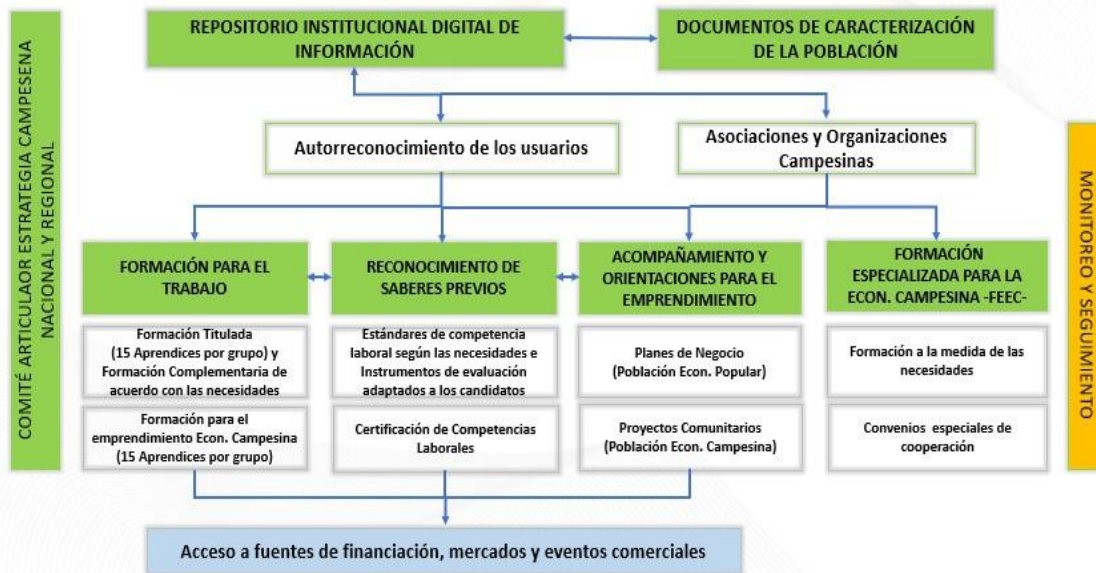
COMITÉ ARTICULADOR ESTRATEGIA CAMPESENA NACIONAL Y REGIONAL

REPOSITORIO INSTITUCIONAL DIGITAL DE INFORMACIÓN

DOCUMENTOS DE CARACTERIZACIÓN DE LA POBLACIÓN

Autorreconocimiento de los usuarios

Asociaciones y Organizaciones Campesinas

FORMACIÓN PARA EL TRABAJO

RECONOCIMIENTO DE SABERES PREVIOS

ACOMPAÑAMIENTO Y ORIENTACIONES PARA EL EMPRENDIMIENTO

FORMACIÓN ESPECIALIZADA PARA LA ECON. CAMPESINA -FEEC-

Formación Titulada (15 Aprendices por grupo) y Formación Complementaria de acuerdo con las necesidades

Formación para el emprendimiento Econ. Campesina (15 Aprendices por grupo)

Estándares de competencia laboral según las necesidades e Instrumentos de evaluación adaptados a los candidatos

Certificación de Competencias Laborales

Planes de Negocio (Población Econ. Popular)

Proyectos Comunitarios (Población Econ. Campesina)

Formación a la medida de las necesidades

Convenios especiales de cooperación

Acceso a fuentes de financiación, mercados y eventos comerciales

MONITOREO Y SEGUIMIENTO